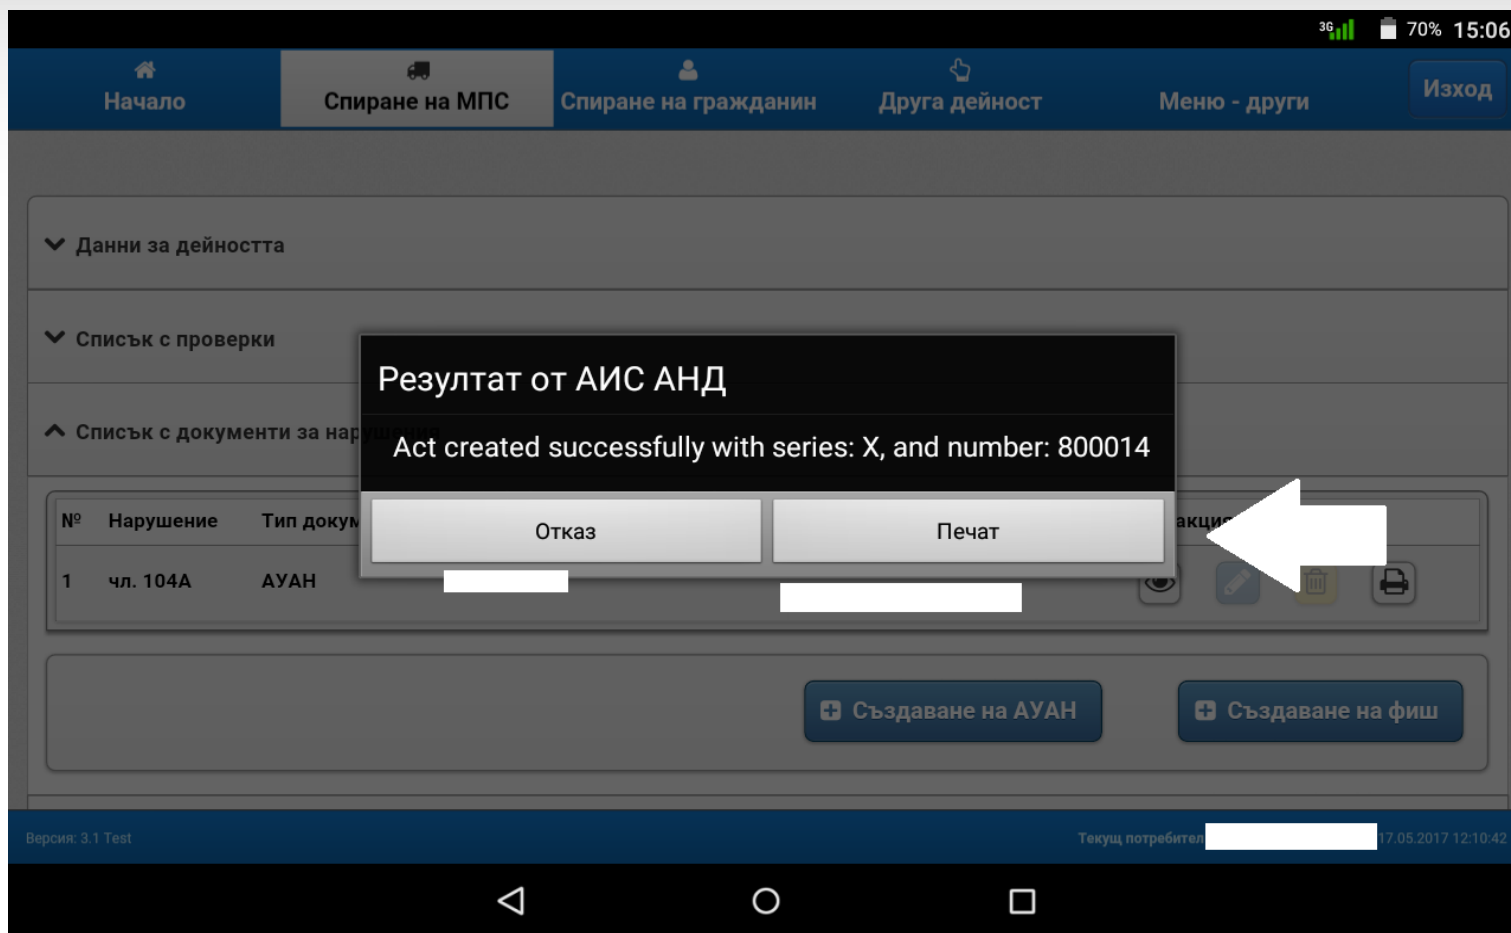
3G 70% 15:06

Начало
Спиране на МПС
Спиране на гражданин
Друга дейност
Меню - други
Изход

Данни за дейността

Списък с проверки

Списък с документи за нарушения

| № | Нарушение | Тип докум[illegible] | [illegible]акции |
|---|---|---|---|
| 1 | чл. 104А | АУАН | |

Резултат от АИС АНД

Act created successfully with series: X, and number: 800014

Отказ
Печат

Създаване на АУАН
Създаване на фиш

Версия: 3.1 Test
Текущ потребител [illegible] 17.05.2017 12:10:42